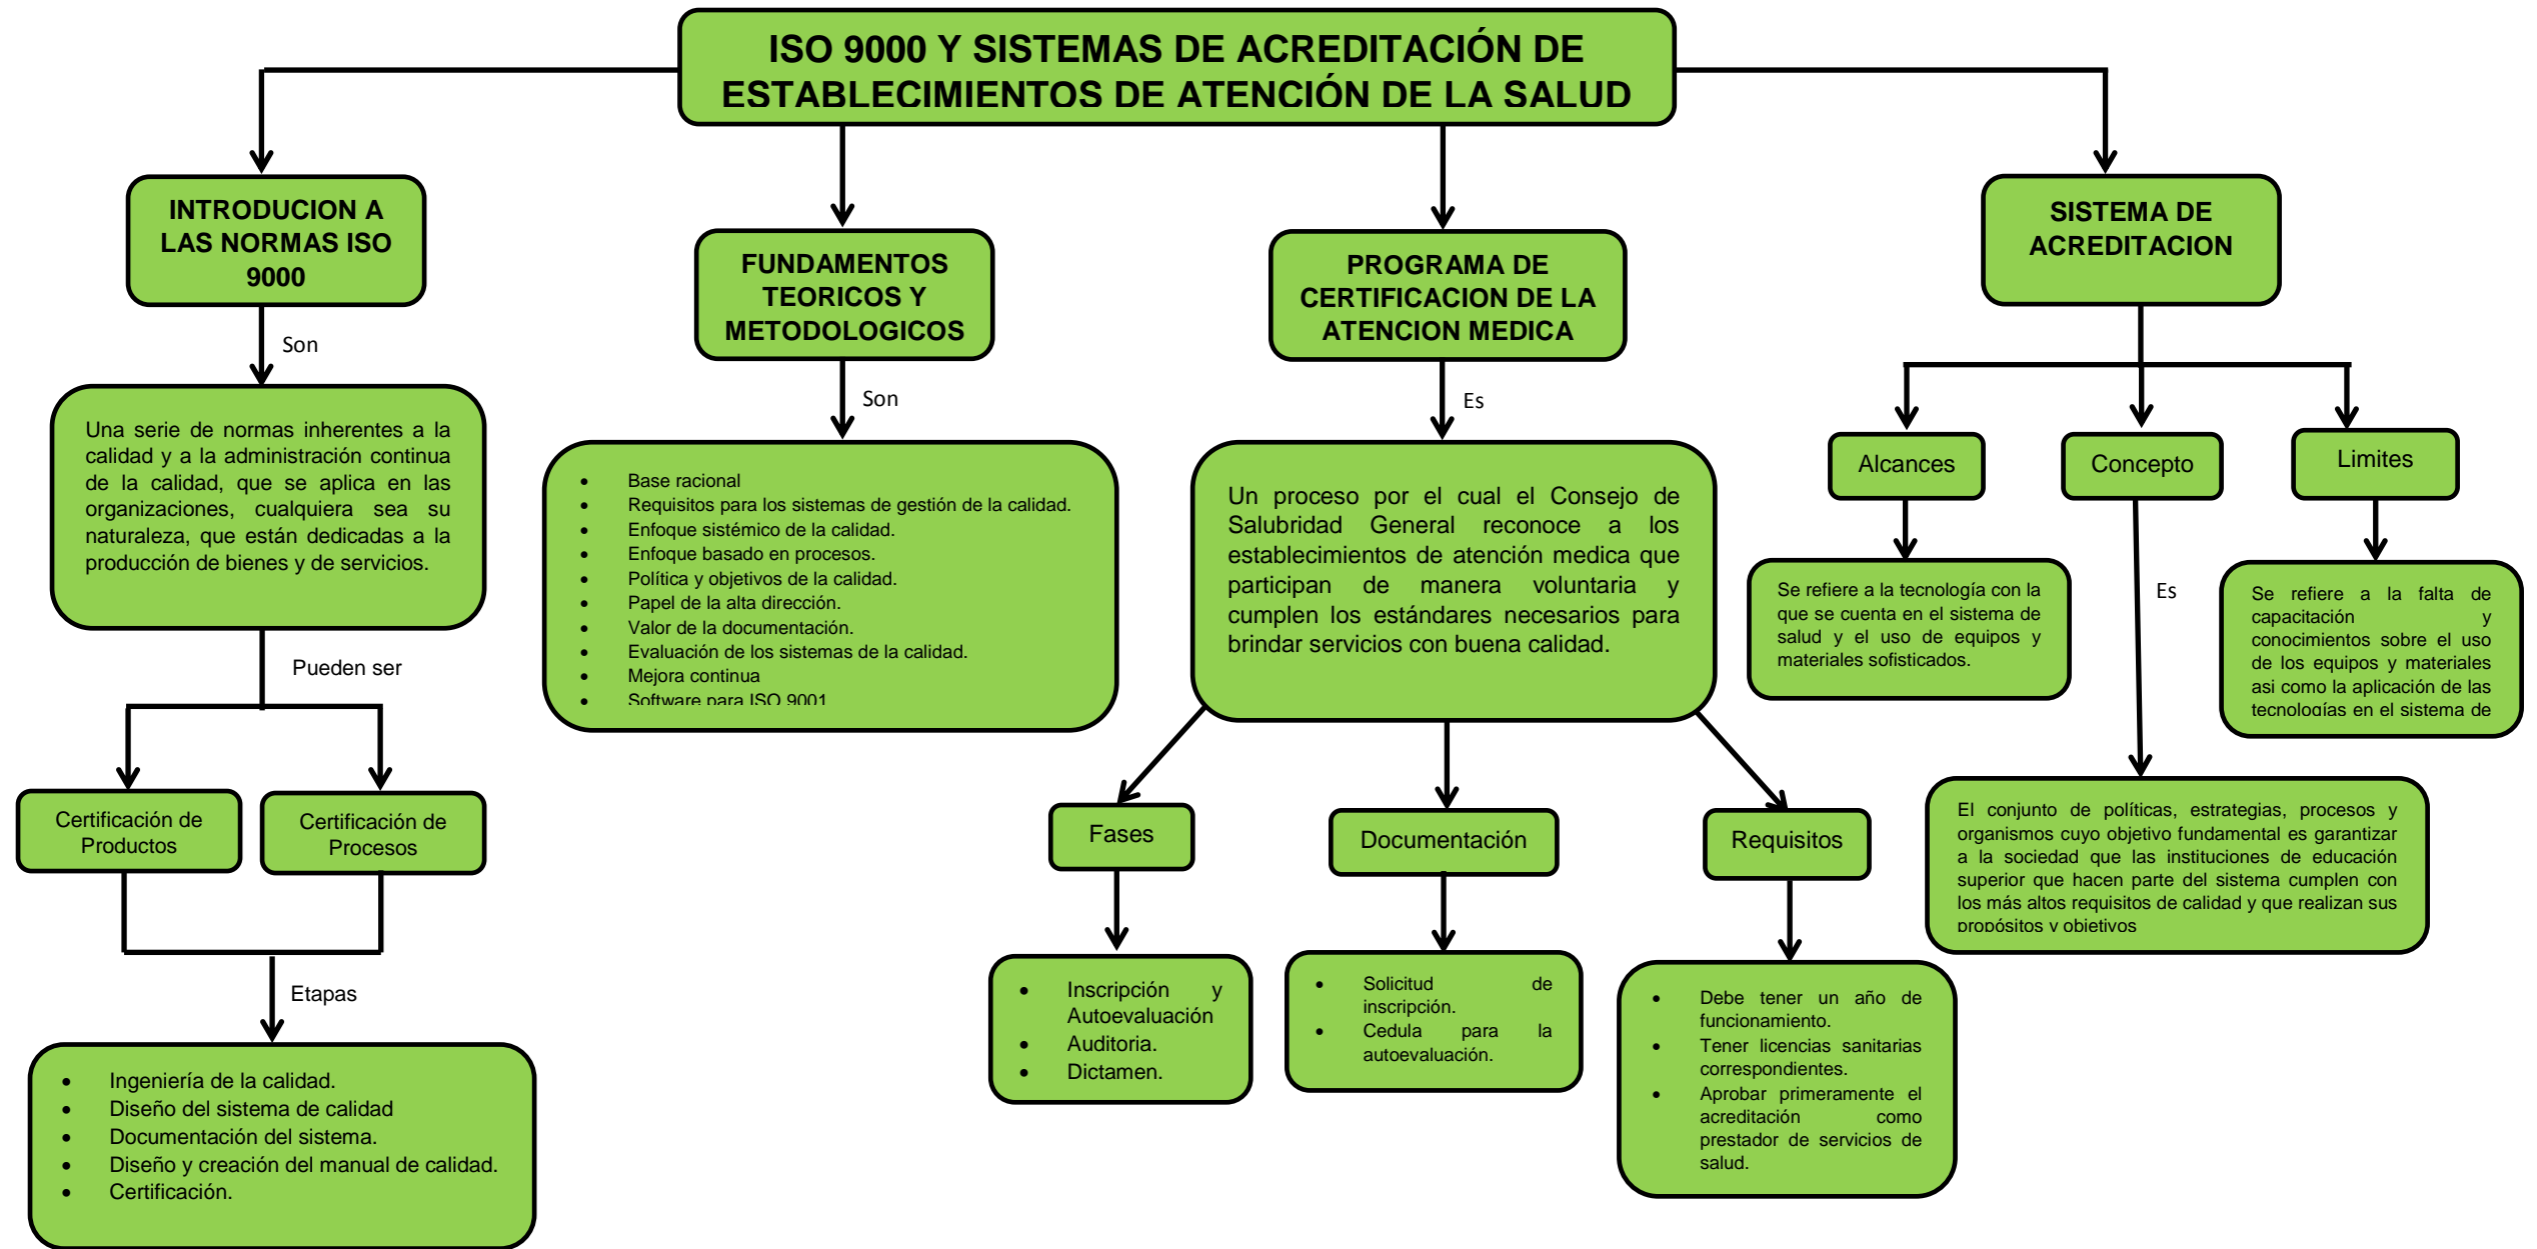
ISO 9000 Y SISTEMAS DE ACREDITACIÓN DE ESTABLECIMIENTOS DE ATENCIÓN DE LA SALUD

INTRODUCION A LAS NORMAS ISO 9000

Son

Una serie de normas inherentes a la calidad y a la administración continua de la calidad, que se aplica en las organizaciones, cualquiera sea su naturaleza, que están dedicadas a la producción de bienes y de servicios.

Pueden ser

Certificación de Productos

Certificación de Procesos

Etapas

- Ingeniería de la calidad.
- Diseño del sistema de calidad
- Documentación del sistema.
- Diseño y creación del manual de calidad.
- Certificación.

FUNDAMENTOS TEORICOS Y METODOLOGICOS

Son

- Base racional
- Requisitos para los sistemas de gestión de la calidad.
- Enfoque sistémico de la calidad.
- Enfoque basado en procesos.
- Política y objetivos de la calidad.
- Papel de la alta dirección.
- Valor de la documentación.
- Evaluación de los sistemas de la calidad.
- Mejora continua
- Software para ISO 9001

PROGRAMA DE CERTIFICACION DE LA ATENCION MEDICA

Es

Un proceso por el cual el Consejo de Salubridad General reconoce a los establecimientos de atención medica que participan de manera voluntaria y cumplen los estándares necesarios para brindar servicios con buena calidad.

Fases

- Inscripción y Autoevaluación
- Auditoria.
- Dictamen.

Documentación

- Solicitud de inscripción.
- Cedula para la autoevaluación.

Requisitos

- Debe tener un año de funcionamiento.
- Tener licencias sanitarias correspondientes.
- Aprobar primeramente el acreditación como prestador de servicios de salud.

SISTEMA DE ACREDITACION

Alcances

Se refiere a la tecnología con la que se cuenta en el sistema de salud y el uso de equipos y materiales sofisticados.

Concepto

Es

El conjunto de políticas, estrategias, procesos y organismos cuyo objetivo fundamental es garantizar a la sociedad que las instituciones de educación superior que hacen parte del sistema cumplen con los más altos requisitos de calidad y que realizan sus propósitos y objetivos

Limites

Se refiere a la falta de capacitación y conocimientos sobre el uso de los equipos y materiales asi como la aplicación de las tecnologías en el sistema de